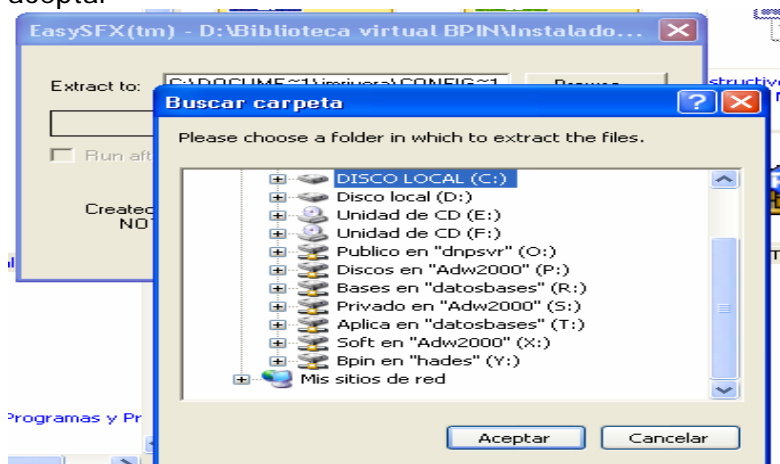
aceptar

EasySFX(tm) - D:\Biblioteca virtual BPIN\Instalado...

Extract to: C:\DOCUME~1\jmrivera\CONFIG~1

Browse

Run aft

Created
NO

structiv

Buscar carpeta

Please choose a folder in which to extract the files.

DISCO LOCAL (C:)
Disco local (D:)
Unidad de CD (E:)
Unidad de CD (F:)
Publico en "dnpsvr" (O:)
Discos en "Adw2000" (P:)
Bases en "datosbases" (R:)
Privado en "Adw2000" (S:)
Aplica en "datosbases" (T:)
Soft en "Adw2000" (X:)
Bpin en "hades" (Y:)
Mis sitios de red

Programas y Pr

Aceptar
Cancelar